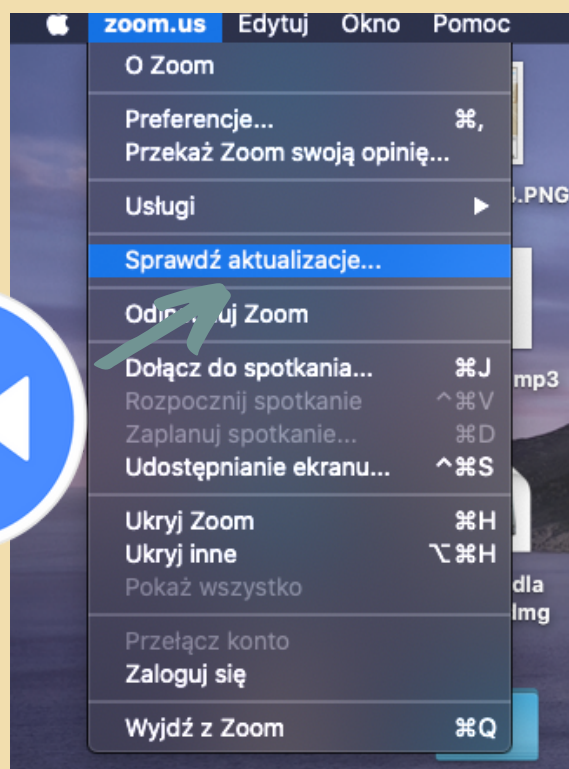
zoom.us Edytuj Okno Pomoc

O Zoom

Preferencje... ⌘,
Przekaż Zoom swoją opinię...

Usługi ▶

Sprawdź aktualizacje...

Odin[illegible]uj Zoom

Dołącz do spotkania... ⌘J
Rozpocznij spotkanie ^⌘V
Zaplanuj spotkanie... ⌘D
Udostępnianie ekranu... ^⌘S

Ukryj Zoom ⌘H
Ukryj inne ⌥⌘H
Pokaż wszystko

Przełącz konto
Zaloguj się

Wyjdź z Zoom ⌘Q

.PNG

mp3

dla
lmg